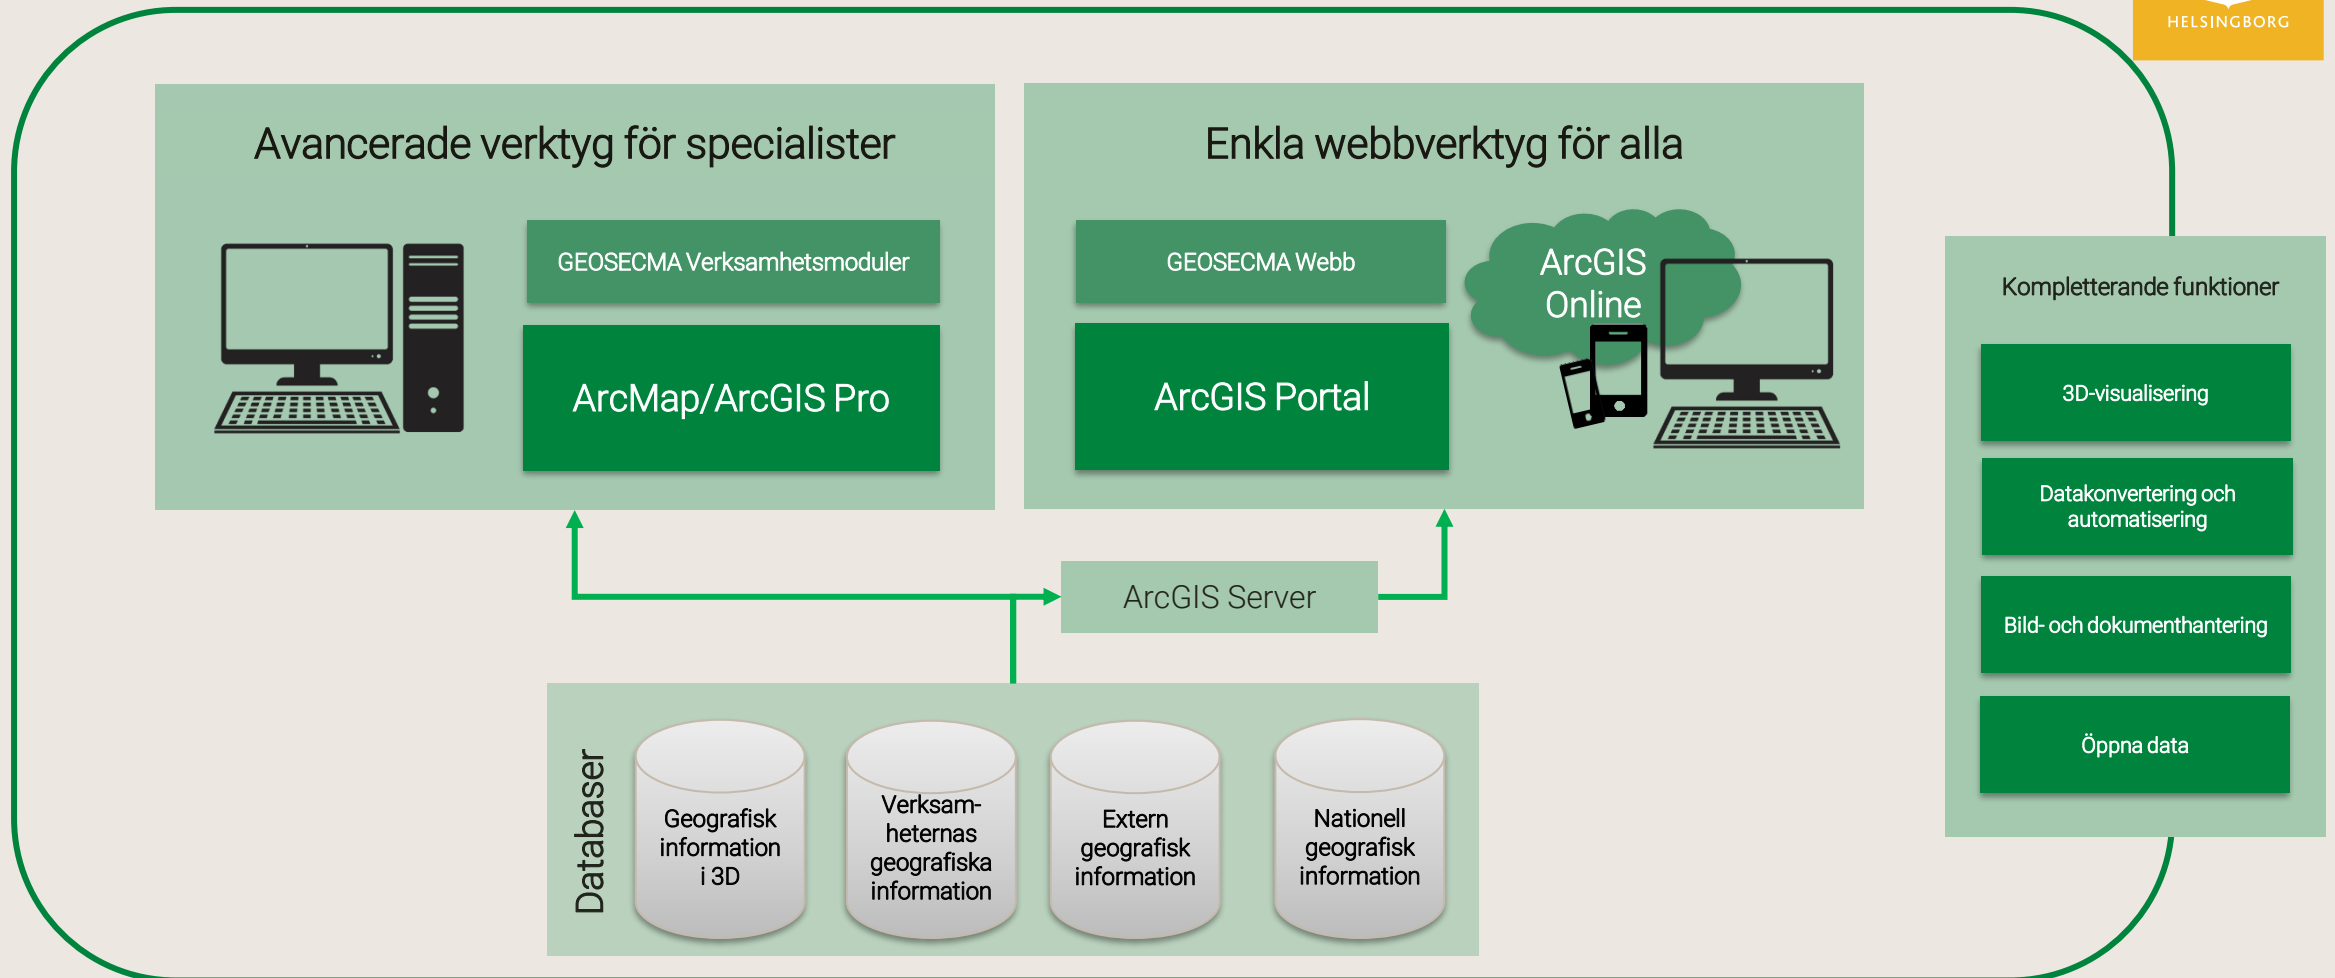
HELSINGBORG

Avancerade verktyg för specialister

GEOSECMA Verksamhetsmoduler

ArcMap/ArcGIS Pro

Enkla webbverktyg för alla

GEOSECMA Webb

ArcGIS Online

ArcGIS Portal

Kompletterande funktioner

3D-visualisering

Datakonvertering och automatisering

Bild- och dokumenthantering

Öppna data

ArcGIS Server

Databaser

Geografisk information i 3D

Verksamheternas geografiska information

Extern geografisk information

Nationell geografisk information